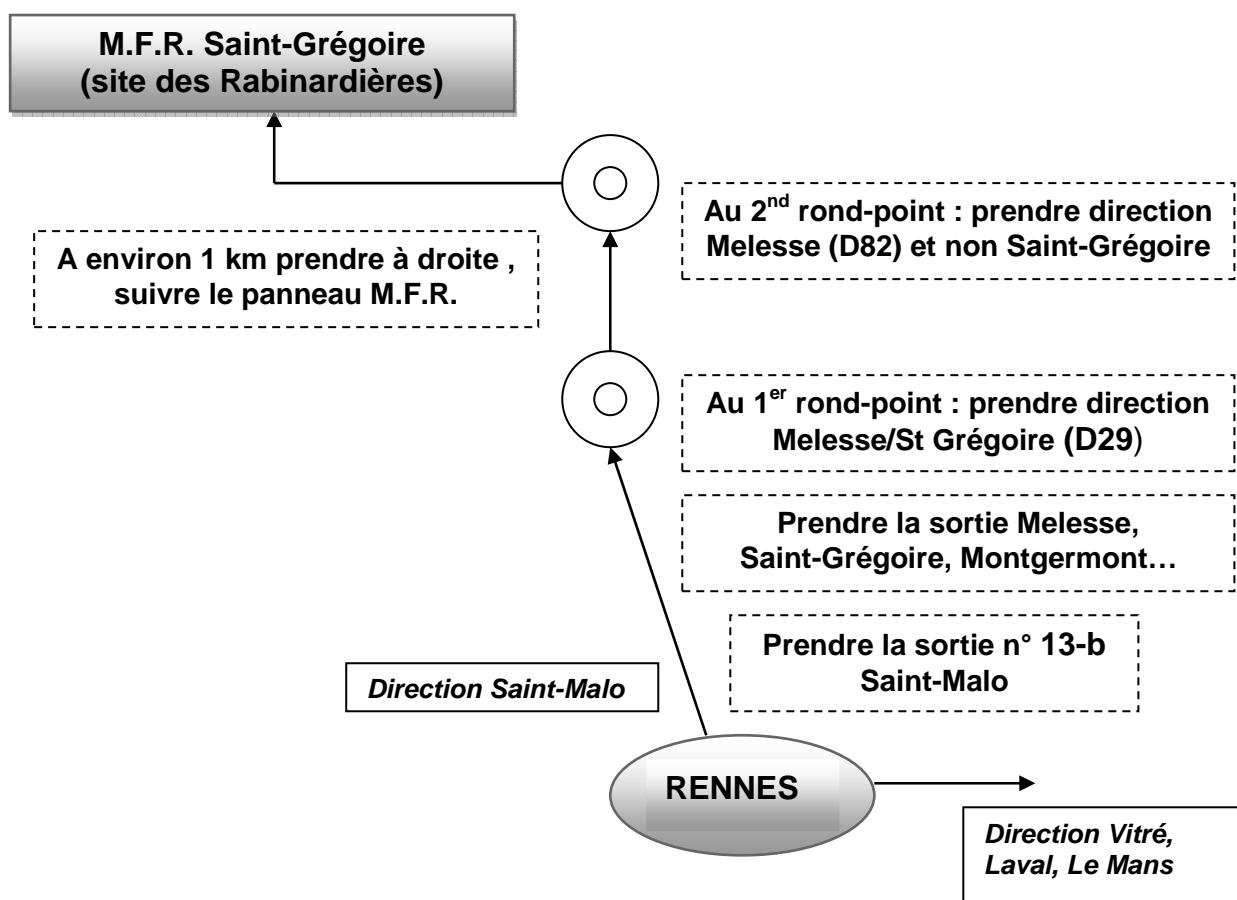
M.F.R. Saint-Grégoire
(site des Rabinardières)

Au 2$^{nd}$ rond-point : prendre direction Melesse (D82) et non Saint-Grégoire

A environ 1 km prendre à droite , suivre le panneau M.F.R.

Au 1$^{er}$ rond-point : prendre direction Melesse/St Grégoire (D29)

Prendre la sortie Melesse, Saint-Grégoire, Montgermont…

Prendre la sortie n° 13-b Saint-Malo

Direction Saint-Malo

RENNES

Direction Vitré, Laval, Le Mans